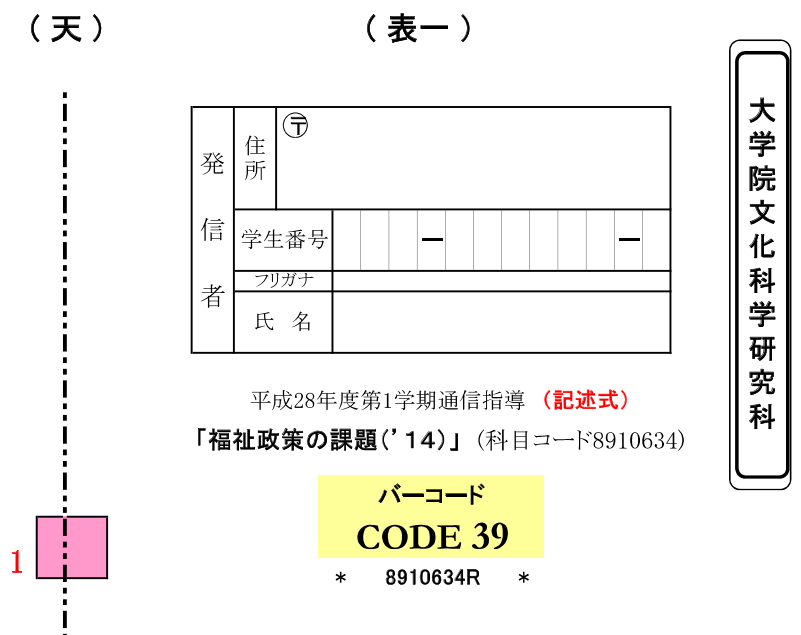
（天）

（表一）

| 発信者 | 住所 | 〒 |
|---|---|---|
| | 学生番号 | － － |
| | フリガナ | |
| | 氏　名 | |

大学院文化科学研究科

平成28年度第1学期通信指導（記述式）

「福祉政策の課題（’14）」（科目コード8910634）

バーコード

CODE 39

＊　8910634R　＊

1